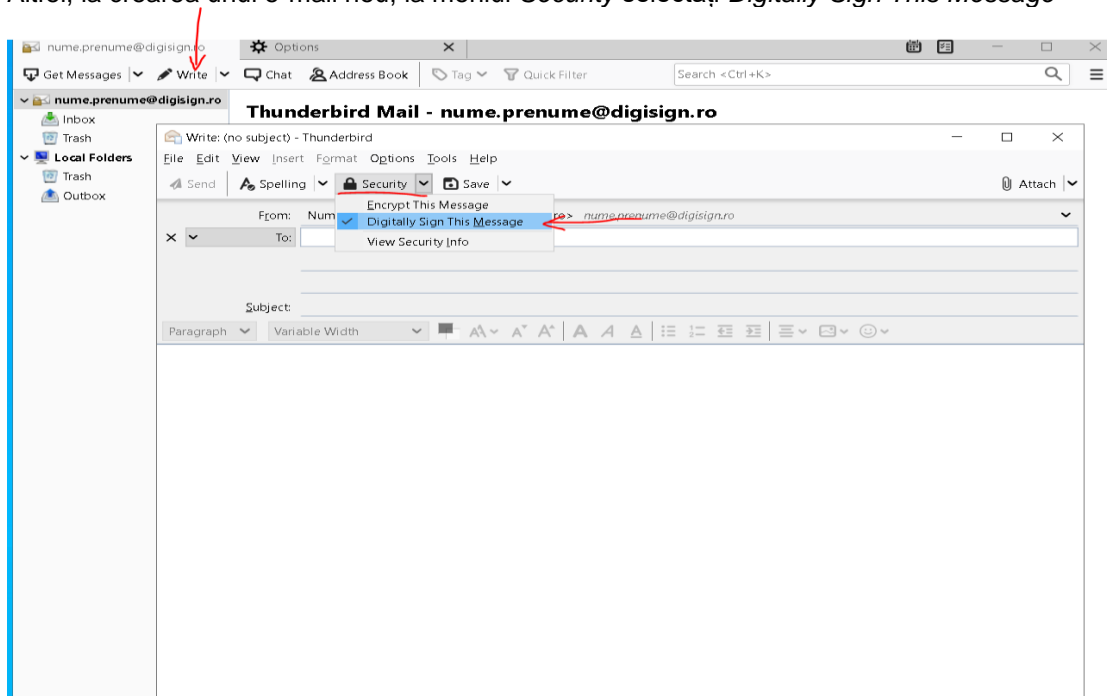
Astfel, la crearea unui e-mail nou, la meniul Security selectați Digitally Sign This Message

nume.prenume@digisign.ro Options

Get Messages Write Chat Address Book Tag Quick Filter Search <Ctrl+K>

nume.prenume@digisign.ro
Inbox
Trash
Local Folders
Trash
Outbox

Thunderbird Mail - nume.prenume@digisign.ro

Write: (no subject) - Thunderbird

File Edit View Insert Format Options Tools Help

Send Spelling Security Save Attach

Encrypt This Message
Digitally Sign This Message
View Security Info

From: Num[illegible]ro> nume.prenume@digisign.ro

To:

Subject:

Paragraph Variable Width